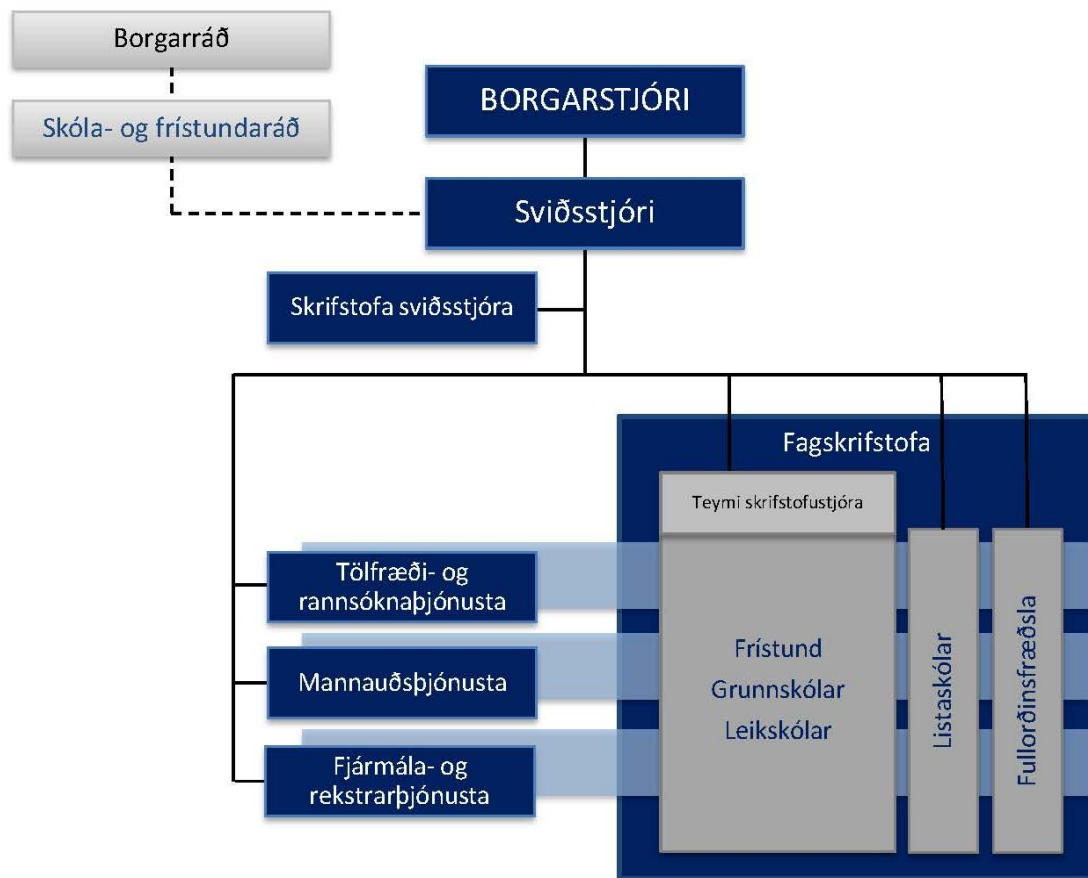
Borgarráð

Skóla- og frístundaráð

BORGARSTJÓRI

Sviðsstjóri

Skrifstofa sviðsstjóra

Fagskrifstofa

Teymi skrifstofustjóra

Tölfræði- og rannsóknaþjónusta

Mannauðsþjónusta

Fjármála- og rekstrarþjónusta

Frístund
Grunnskólar
Leikskólar

Listaskólar

Fullorðinsfræðsla